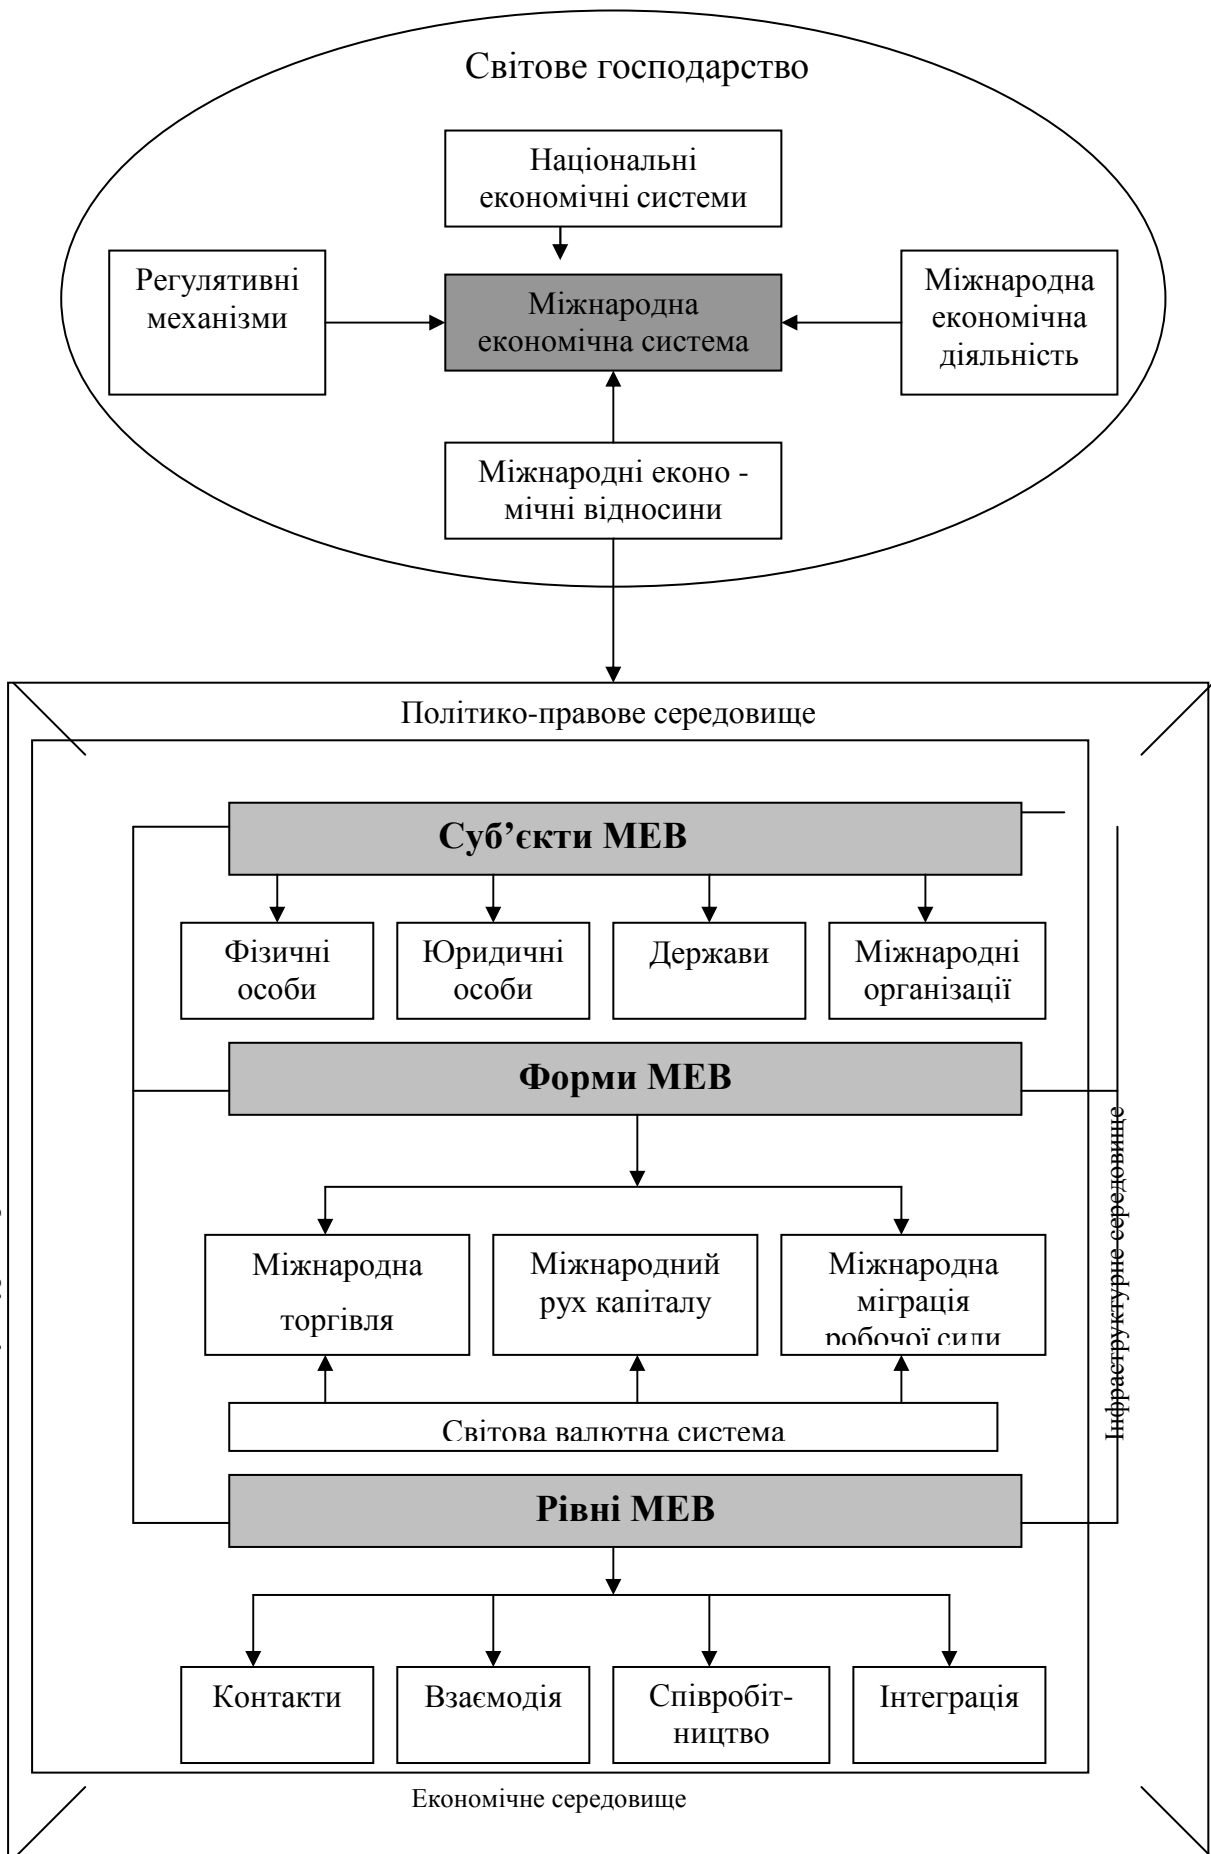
Світове господарство

Національні економічні системи

Регулятивні механізми

Міжнародна економічна система

Міжнародна економічна діяльність

Міжнародні еконо - мічні відносини

Політико-правове середовище

Суб'єкти МЕВ

Фізичні особи

Юридичні особи

Держави

Міжнародні організації

Форми МЕВ

Міжнародна торгівля

Міжнародний рух капіталу

Міжнародна міграція робочої сили

Світова валютна система

Рівні МЕВ

Контакти

Взаємодія

Співробітництво

Інтеграція

Економічне середовище

Інфраструктурне середовище